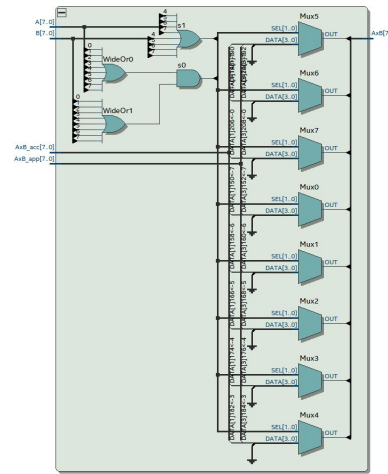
A[7..0]
B[7..0]
4
4
s1
0
WideOr0
s0
0
WideOr1
AxB_acc[7..0]
AxB_app[7..0]
Mux5
SEL[1..0]
DATA[3..0]
OUT
AxB[7
Mux6
SEL[1..0]
DATA[3..0]
OUT
Mux7
SEL[1..0]
DATA[3..0]
OUT
Mux0
SEL[1..0]
DATA[3..0]
OUT
Mux1
SEL[1..0]
DATA[3..0]
OUT
Mux2
SEL[1..0]
DATA[3..0]
OUT
Mux3
SEL[1..0]
DATA[3..0]
OUT
Mux4
SEL[1..0]
DATA[3..0]
OUT